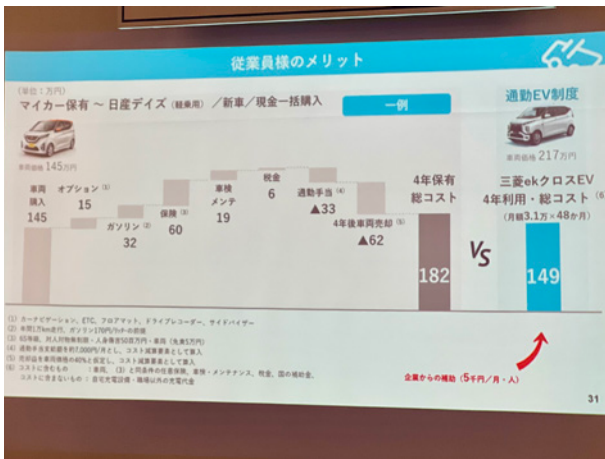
従業員様のメリット

(単位：万円)
マイカー保有 ～ 日産デイズ (軽乗用) ／新車／現金一括購入

一例

車両価格 145万円

車両購入 145

オプション (1) 15

ガソリン (2) 32

保険 (3) 60

車検メンテ 19

税金 6

通勤手当 (4) ▲33

4年後車両売却 (5) ▲62

4年保有総コスト

182

VS

通勤EV制度

車両価格 217万円

三菱ekクロスEV 4年利用・総コスト (6)

(月額3.1万×48か月)

149

(1) カーナビゲーション、ETC、フロアマット、ドライブレコーダー、サイドバイザー
(2) 年間1万km走行、ガソリン170円/Lの前提
(3) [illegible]
(4) 通勤手当支給額を約7,000円/月とし、コスト減算要素として算入
(5) 売却益を車両価格の40%と仮定し、コスト減算要素として算入
(6) コストに含むもの：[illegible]、(3)と同条件の任意保険、車検・メンテナンス、税金、国の補助金。
コストに含まないもの：自宅充電設備・職場以外の充電代金

企業からの補助 (5千円／月・人)

31